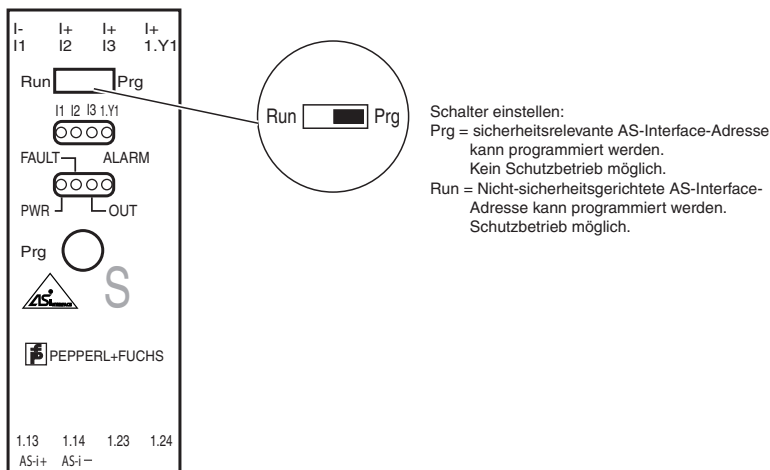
I- I+ I+ I+
I1 I2 I3 1.Y1

Run Prg

I1 I2 I3 1.Y1

FAULT ALARM

PWR OUT

Prg

S

PEPPERL+FUCHS

1.13 1.14 1.23 1.24
AS-i+ AS-i –

Run Prg

Schalter einstellen:
Prg = sicherheitsrelevante AS-Interface-Adresse kann programmiert werden. Kein Schutzbetrieb möglich.
Run = Nicht-sicherheitsgerichtete AS-Interface-Adresse kann programmiert werden. Schutzbetrieb möglich.